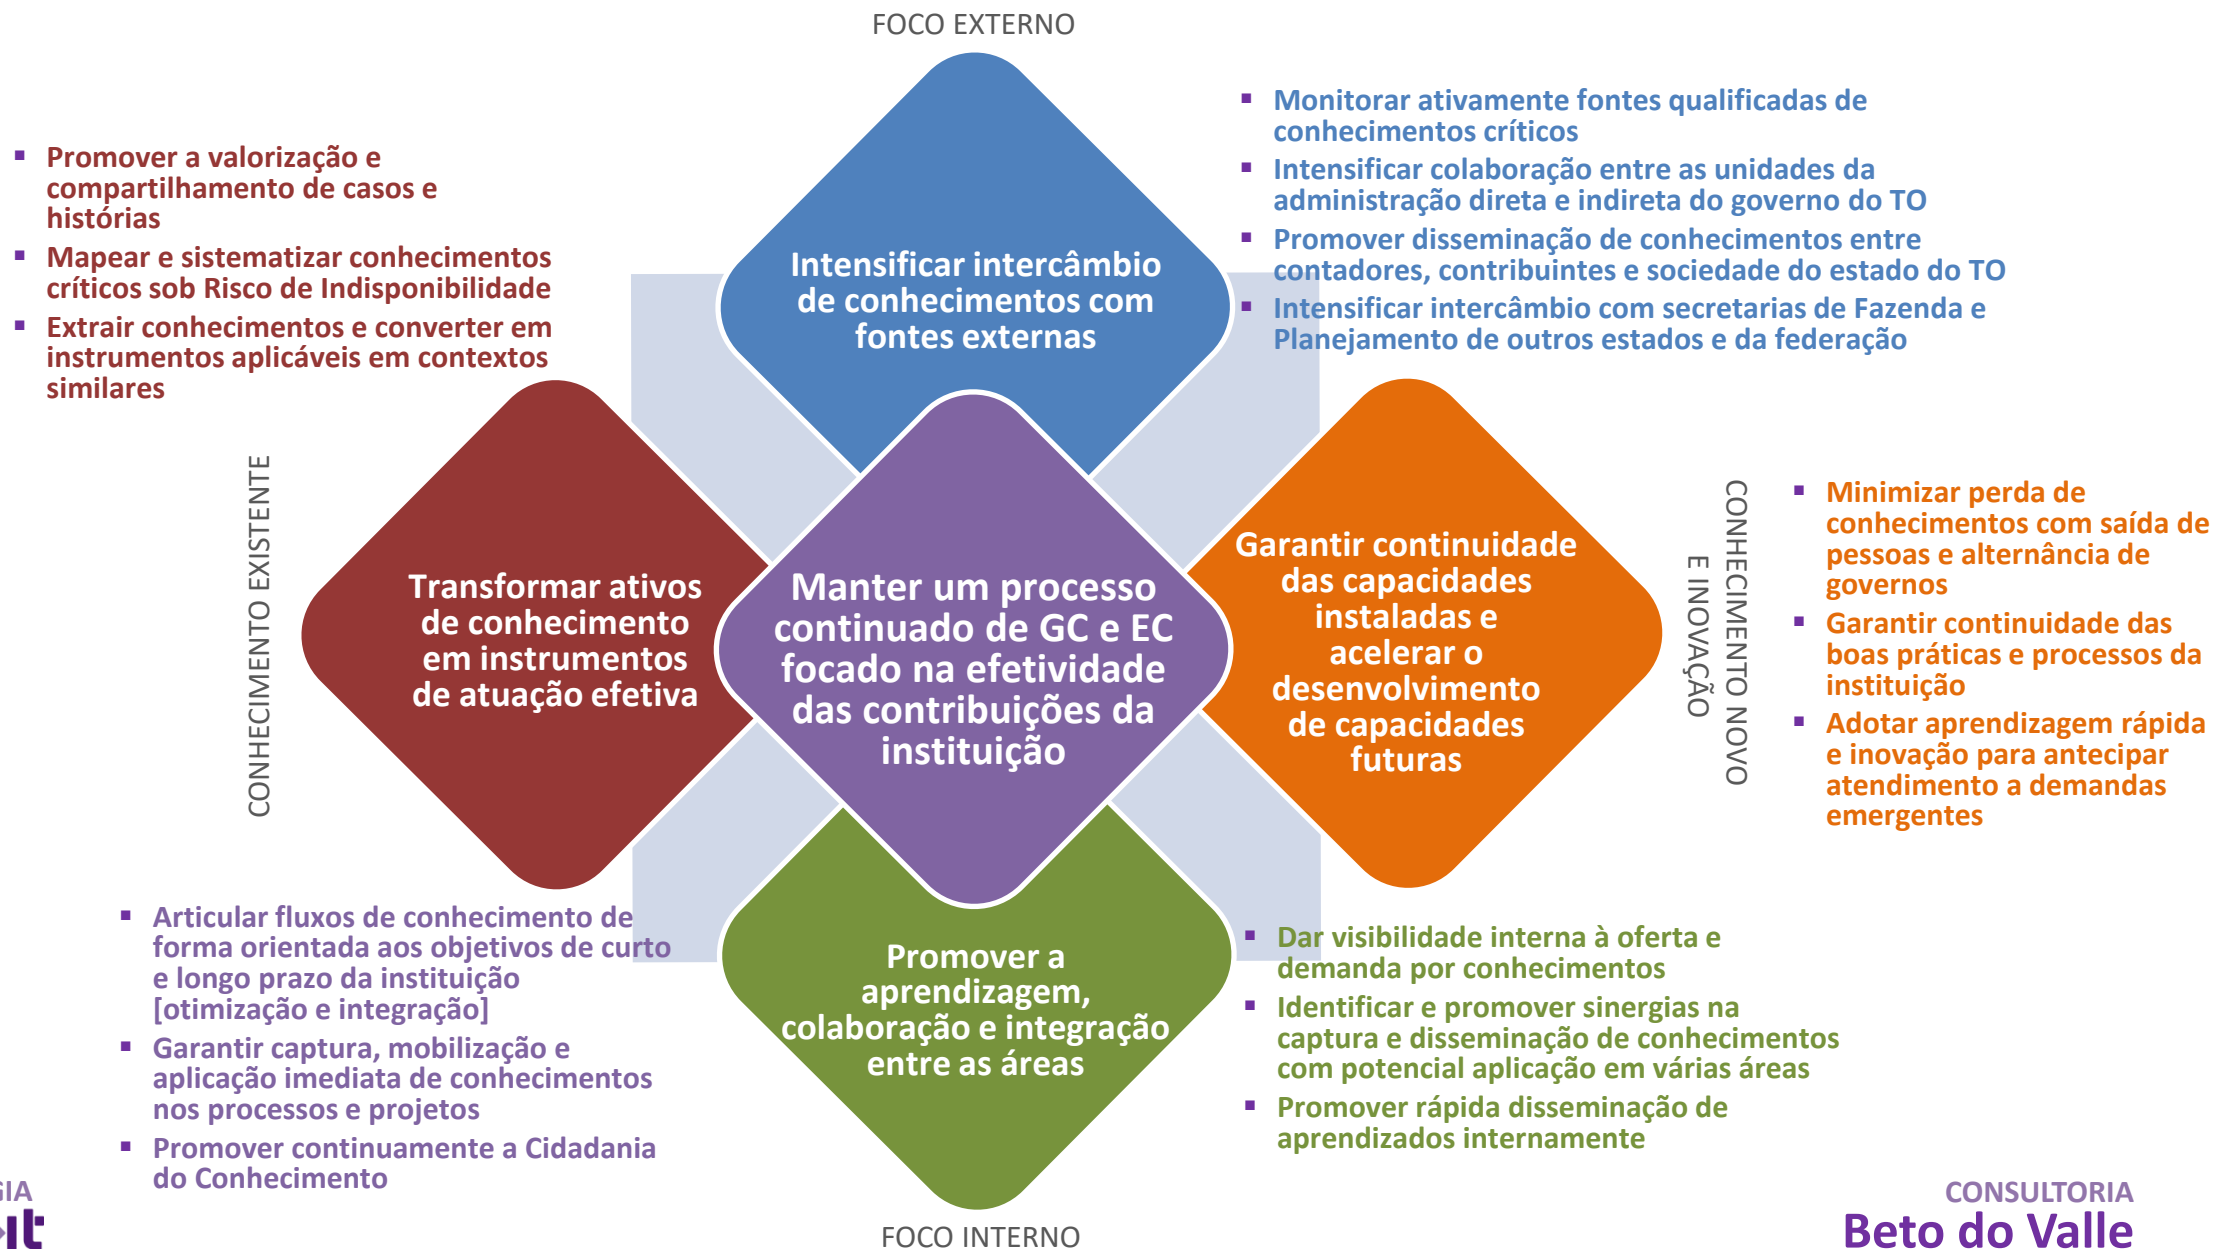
FOCO EXTERNO

Promover a valorização e compartilhamento de casos e histórias
Mapear e sistematizar conhecimentos críticos sob Risco de Indisponibilidade
Extrair conhecimentos e converter em instrumentos aplicáveis em contextos similares

Monitorar ativamente fontes qualificadas de conhecimentos críticos
Intensificar colaboração entre as unidades da administração direta e indireta do governo do TO
Promover disseminação de conhecimentos entre contadores, contribuintes e sociedade do estado do TO
Intensificar intercâmbio com secretarias de Fazenda e Planejamento de outros estados e da federação

Intensificar intercâmbio de conhecimentos com fontes externas

CONHECIMENTO EXISTENTE

Transformar ativos de conhecimento em instrumentos de atuação efetiva

Manter um processo continuado de GC e EC focado na efetividade das contribuições da instituição

Garantir continuidade das capacidades instaladas e acelerar o desenvolvimento de capacidades futuras

CONHECIMENTO NOVO E INOVAÇÃO

Minimizar perda de conhecimentos com saída de pessoas e alternância de governos
Garantir continuidade das boas práticas e processos da instituição
Adotar aprendizagem rápida e inovação para antecipar atendimento a demandas emergentes

Articular fluxos de conhecimento de forma orientada aos objetivos de curto e longo prazo da instituição [otimização e integração]
Garantir captura, mobilização e aplicação imediata de conhecimentos nos processos e projetos
Promover continuamente a Cidadania do Conhecimento

Promover a aprendizagem, colaboração e integração entre as áreas

Dar visibilidade interna à oferta e demanda por conhecimentos
Identificar e promover sinergias na captura e disseminação de conhecimentos com potencial aplicação em várias áreas
Promover rápida disseminação de aprendizados internamente

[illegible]IA
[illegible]lt

FOCO INTERNO

CONSULTORIA
Beto do Valle